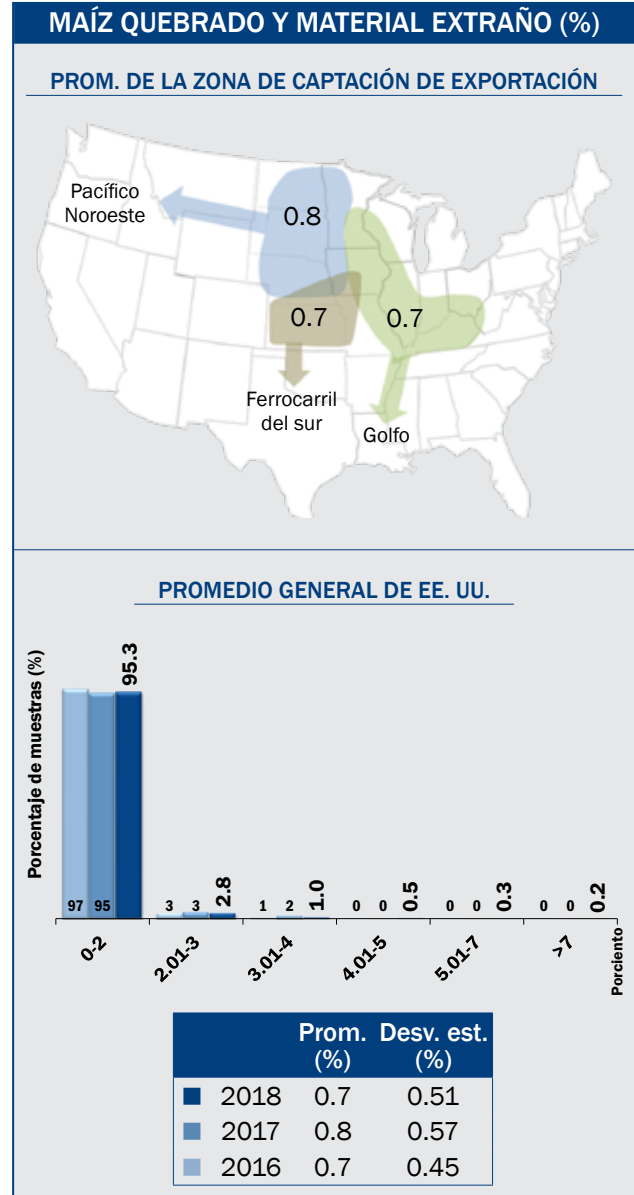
MAÍZ QUEBRADO Y MATERIAL EXTRAÑO (%)

PROM. DE LA ZONA DE CAPTACIÓN DE EXPORTACIÓN

Pacífico Noroeste
0.8
0.7
0.7
Ferrocarril del sur
Golfo

PROMEDIO GENERAL DE EE. UU.

Porcentaje de muestras (%)

97 95 95.3
3 3 2.8
1 2 1.0
0 0 0.5
0 0 0.3
0 0 0.2

0-2
2.01-3
3.01-4
4.01-5
5.01-7
>7
Porciento

| | Prom. (%) | Desv. est. (%) |
|---|---|---|
| 2018 | 0.7 | 0.51 |
| 2017 | 0.8 | 0.57 |
| 2016 | 0.7 | 0.45 |